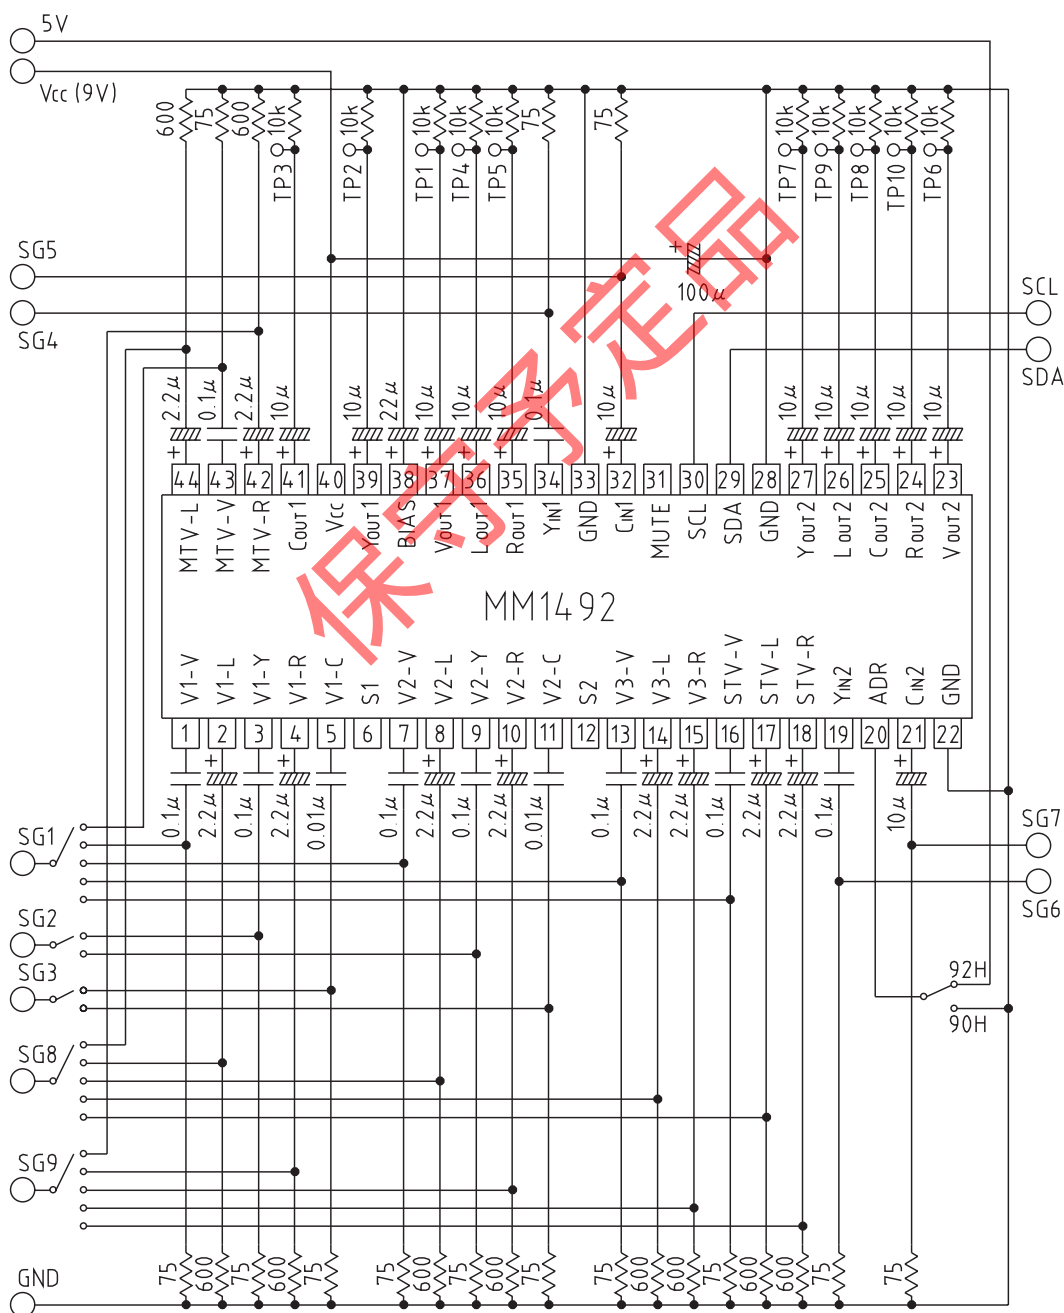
5V
Vcc (9V)

600 75 600 10k TP3 10k TP2 10k TP1 10k TP4 10k TP5 75 75 10k TP7 10k TP9 10k TP8 10k TP10 10k TP6

SG5
SG4
100$\mu$
SCL
SDA

2.2$\mu$ 0.1$\mu$ 2.2$\mu$ 10$\mu$ 10$\mu$ 22$\mu$ 10$\mu$ 10$\mu$ 10$\mu$ 0.1$\mu$ 10$\mu$ 10$\mu$ 10$\mu$ 10$\mu$ 10$\mu$ 10$\mu$

44 43 42 41 40 39 38 37 36 35 34 33 32 31 30 29 28 27 26 25 24 23

MTV-L MTV-V MTV-R COUT1 Vcc YOUT1 BIAS VOUT1 LOUT1 ROUT1 YIN1 GND CIN1 MUTE SCL SDA GND YOUT2 LOUT2 COUT2 ROUT2 VOUT2

MM1492

V1-V V1-L V1-Y V1-R V1-C S1 V2-V V2-L V2-Y V2-R V2-C S2 V3-V V3-L V3-R STV-V STV-L STV-R YIN2 ADR CIN2 GND

1 2 3 4 5 6 7 8 9 10 11 12 13 14 15 16 17 18 19 20 21 22

0.1$\mu$ 2.2$\mu$ 0.1$\mu$ 2.2$\mu$ 0.01$\mu$ 0.1$\mu$ 2.2$\mu$ 0.1$\mu$ 2.2$\mu$ 0.01$\mu$ 0.1$\mu$ 2.2$\mu$ 2.2$\mu$ 0.1$\mu$ 2.2$\mu$ 2.2$\mu$ 0.1$\mu$ 10$\mu$

SG1
SG7
SG6
SG2
SG3
92H
90H
SG8
SG9

75 600 75 600 75 75 600 75 600 75 75 600 600 75 600 600 75 75

GND

保守定品